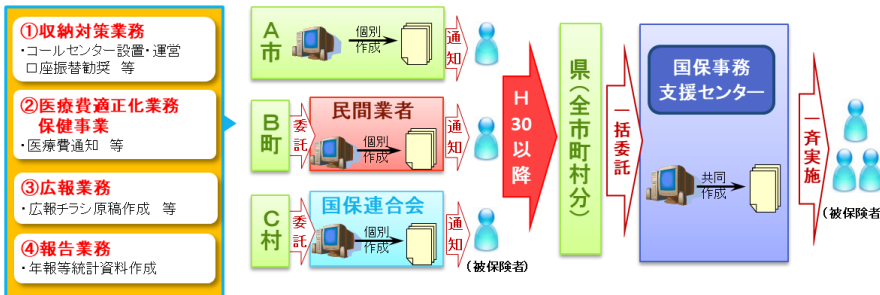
①収納対策業務
・コールセンター設置・運営
口座振替勧奨　等

②医療費適正化業務
保健事業
・医療費通知　等

③広報業務
・広報チラシ原稿作成　等

④報告業務
・年報等統計資料作成

A市
個別作成
通知

B町
委託
民間業者
個別作成
通知

C村
委託
国保連合会
個別作成
通知

（被保険者）

H30以降

県（全市町村分）

一括委託

国保事務支援センター

共同作成

一斉実施

（被保険者